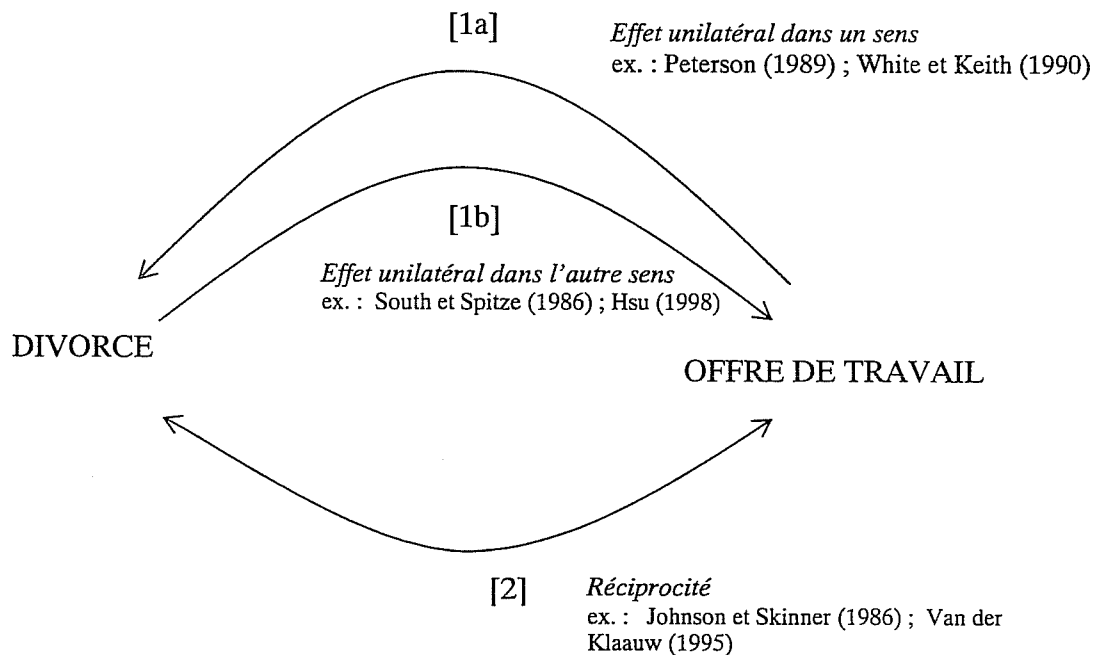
[1a]

*Effet unilatéral dans un sens*
ex. : Peterson (1989) ; White et Keith (1990)

[1b]

*Effet unilatéral dans l'autre sens*
ex. : South et Spitze (1986) ; Hsu (1998)

DIVORCE

OFFRE DE TRAVAIL

[2]

*Réciprocité*
ex. : Johnson et Skinner (1986) ; Van der Klaauw (1995)